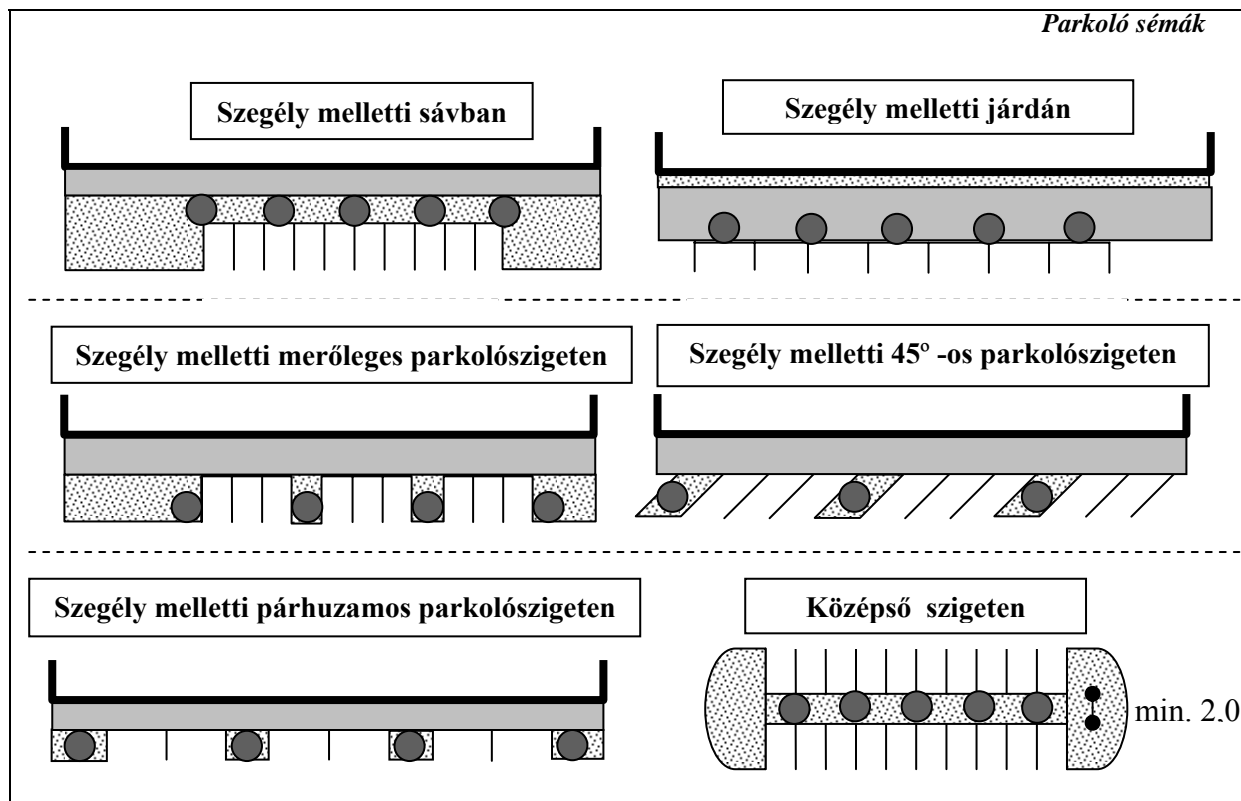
Parkoló sémák

Szegély melletti sávban

Szegély melletti járdán

Szegély melletti merőleges parkolószigeten

Szegély melletti 45$^o$ -os parkolószigeten

Szegély melletti párhuzamos parkolószigeten

Középső szigeten

min. 2.0